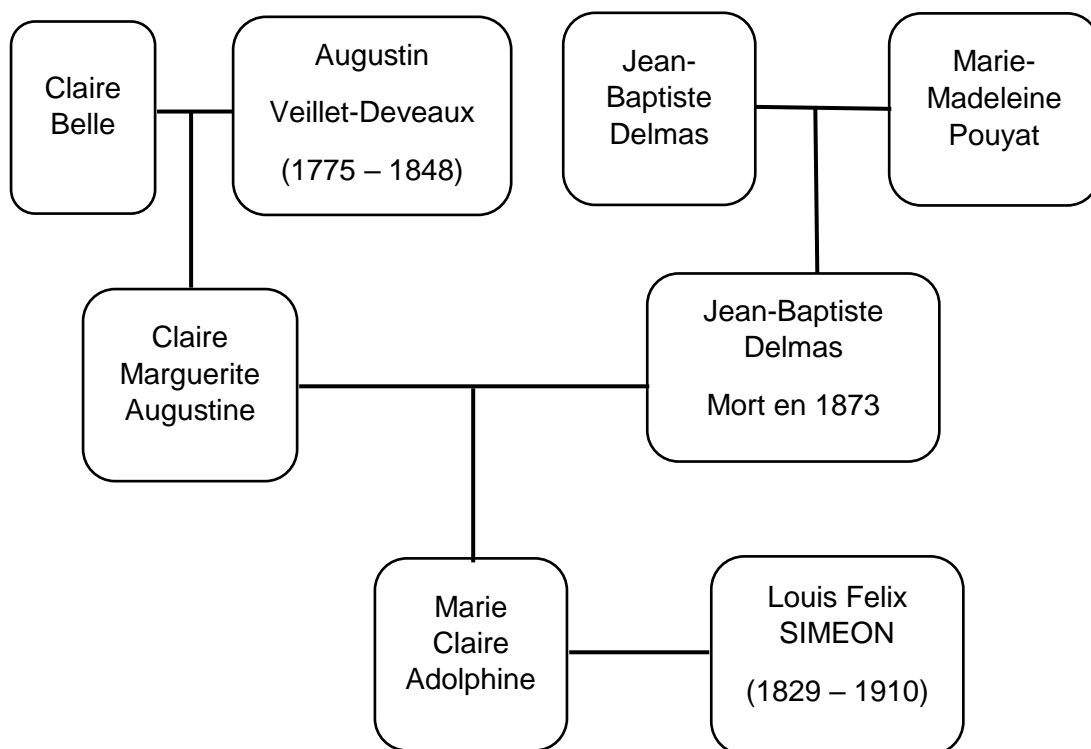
Claire Belle

Augustin Veillet-Deveaux (1775 – 1848)

Jean-Baptiste Delmas

Marie-Madeleine Pouyat

Claire Marguerite Augustine

Jean-Baptiste Delmas Mort en 1873

Marie Claire Adolphine

Louis Felix SIMEON (1829 – 1910)